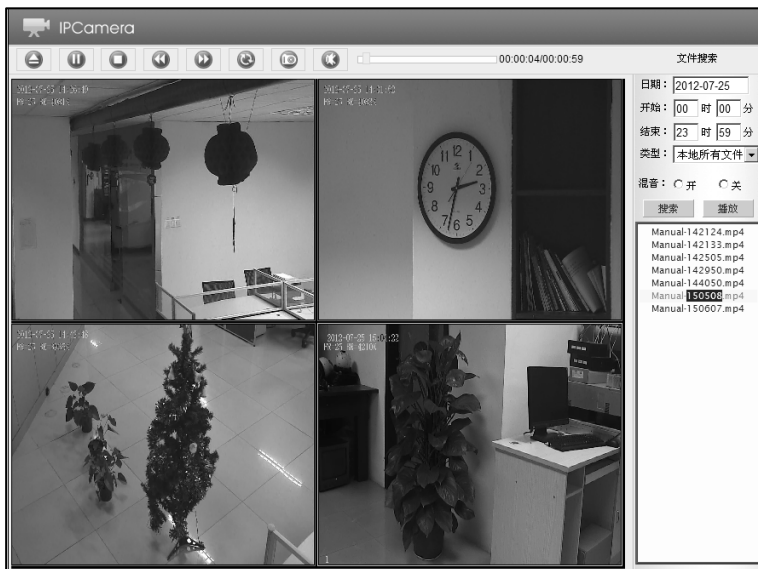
IPCamera

00:00:04/00:00:59

文件搜索

日期： 2012-07-25

开始： 00 时 00 分

结束： 23 时 59 分

类型： 本地所有文件

混音： 开 关

搜索 播放

Manual-142124.mp4
Manual-142133.mp4
Manual-142505.mp4
Manual-142950.mp4
Manual-144050.mp4
Manual-150508.mp4
Manual-150607.mp4

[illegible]

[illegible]

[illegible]

2012-07-25 15:0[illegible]
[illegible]

1